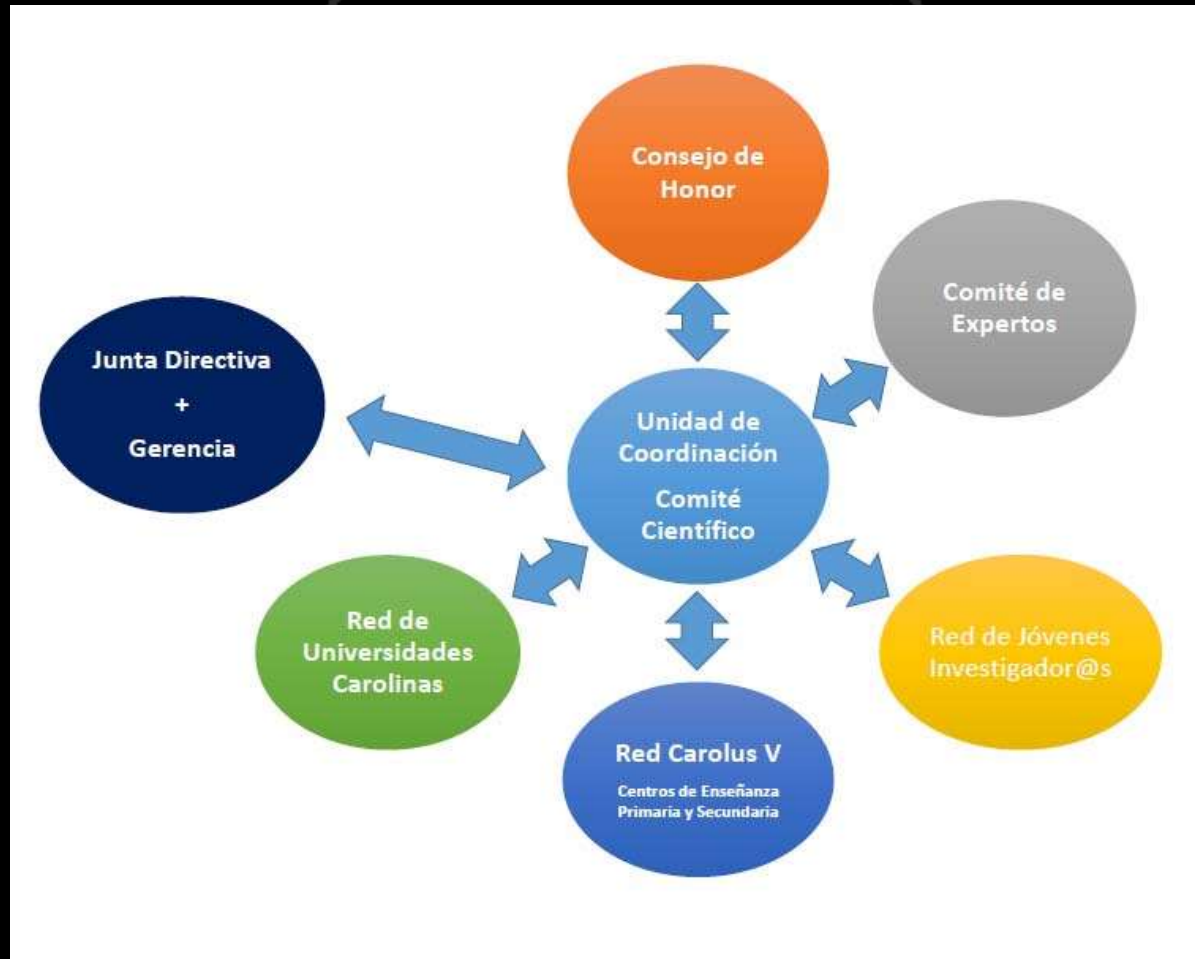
Consejo de Honor

Comité de Expertos

Junta Directiva
+
Gerencia

Unidad de Coordinación
Comité Científico

Red de Universidades Carolinas

Red de Jóvenes Investigador@s

Red Carolus V
Centros de Enseñanza Primaria y Secundaria